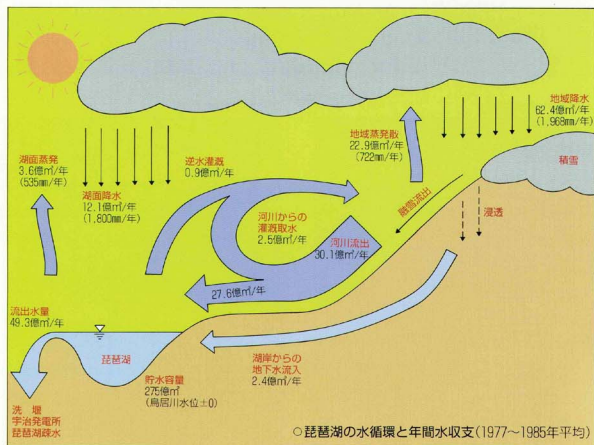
地域降水
62.4億㎥/年
(1,968㎜/年)

地域蒸発散
22.9億㎥/年
(722㎜/年)

積雪

湖面蒸発
3.6億㎥/年
(535㎜/年)

湖面降水
12.1億㎥/年
(1,800㎜/年)

逆水灌漑
0.9億㎥/年

河川からの
灌漑取水
2.5億㎥/年

河川流出
30.1億㎥/年

表面流出

浸透

27.6億㎥/年

流出水量
49.3億㎥/年

琵琶湖

貯水容量
275億㎥
(鳥居川水位±0)

湖岸からの
地下水流入
2.4億㎥/年

洗　堰
宇治発電所
琵琶湖疏水

○琵琶湖の水循環と年間水収支(1977～1985年平均)